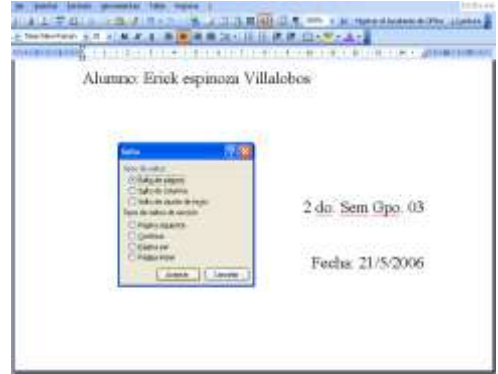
Alumno: Erick espinoza Villalobos

Salto

Tipos de saltos
Salto de página
Salto de columna
Salto de ajuste de texto
Tipos de saltos de sección
Página siguiente
Continuo
Página par
Página impar

Aceptar Cancelar

2 do. Sem Gpo. 03

Fecha: 21/5/2006